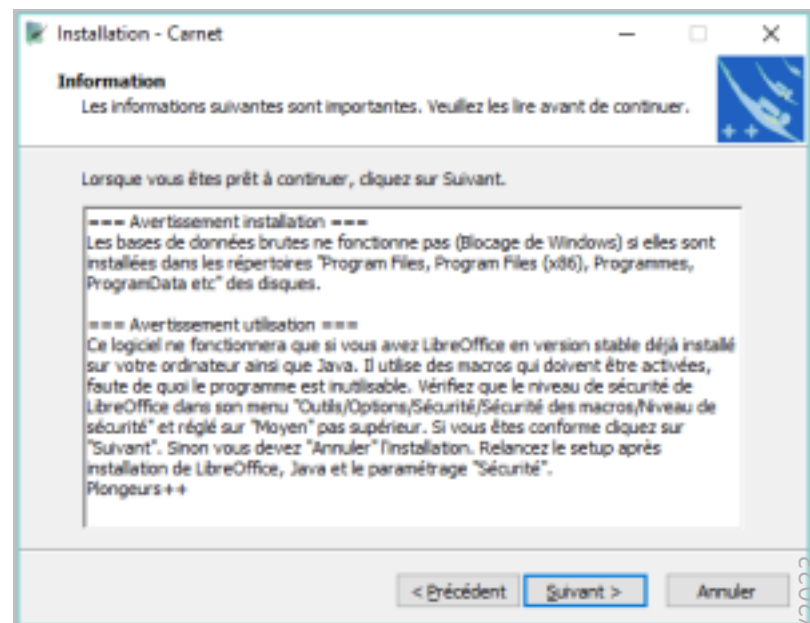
Installation - Carnet

Information
Les informations suivantes sont importantes. Veuillez les lire avant de continuer.

Lorsque vous êtes prêt à continuer, cliquez sur Suivant.

=== Avertissement installation ===
Les bases de données brutes ne fonctionne pas (Blocage de Windows) si elles sont installées dans les répertoires "Program Files, Program Files (x86), Programmes, ProgramData etc" des disques.

=== Avertissement utilisation ===
Ce logiciel ne fonctionnera que si vous avez LibreOffice en version stable déjà installé sur votre ordinateur ainsi que Java. Il utilise des macros qui doivent être activées, faute de quoi le programme est inutilisable. Vérifiez que le niveau de sécurité de LibreOffice dans son menu "Outils/Options/Sécurité/Sécurité des macros/Niveau de sécurité" et réglé sur "Moyen" pas supérieur. Si vous êtes conforme cliquez sur "Suivant". Sinon vous devez "Annuler" l'installation. Relancez le setup après installation de LibreOffice, Java et le paramétrage "Sécurité".
Plongeurs++

< Précédent | Suivant > | Annuler